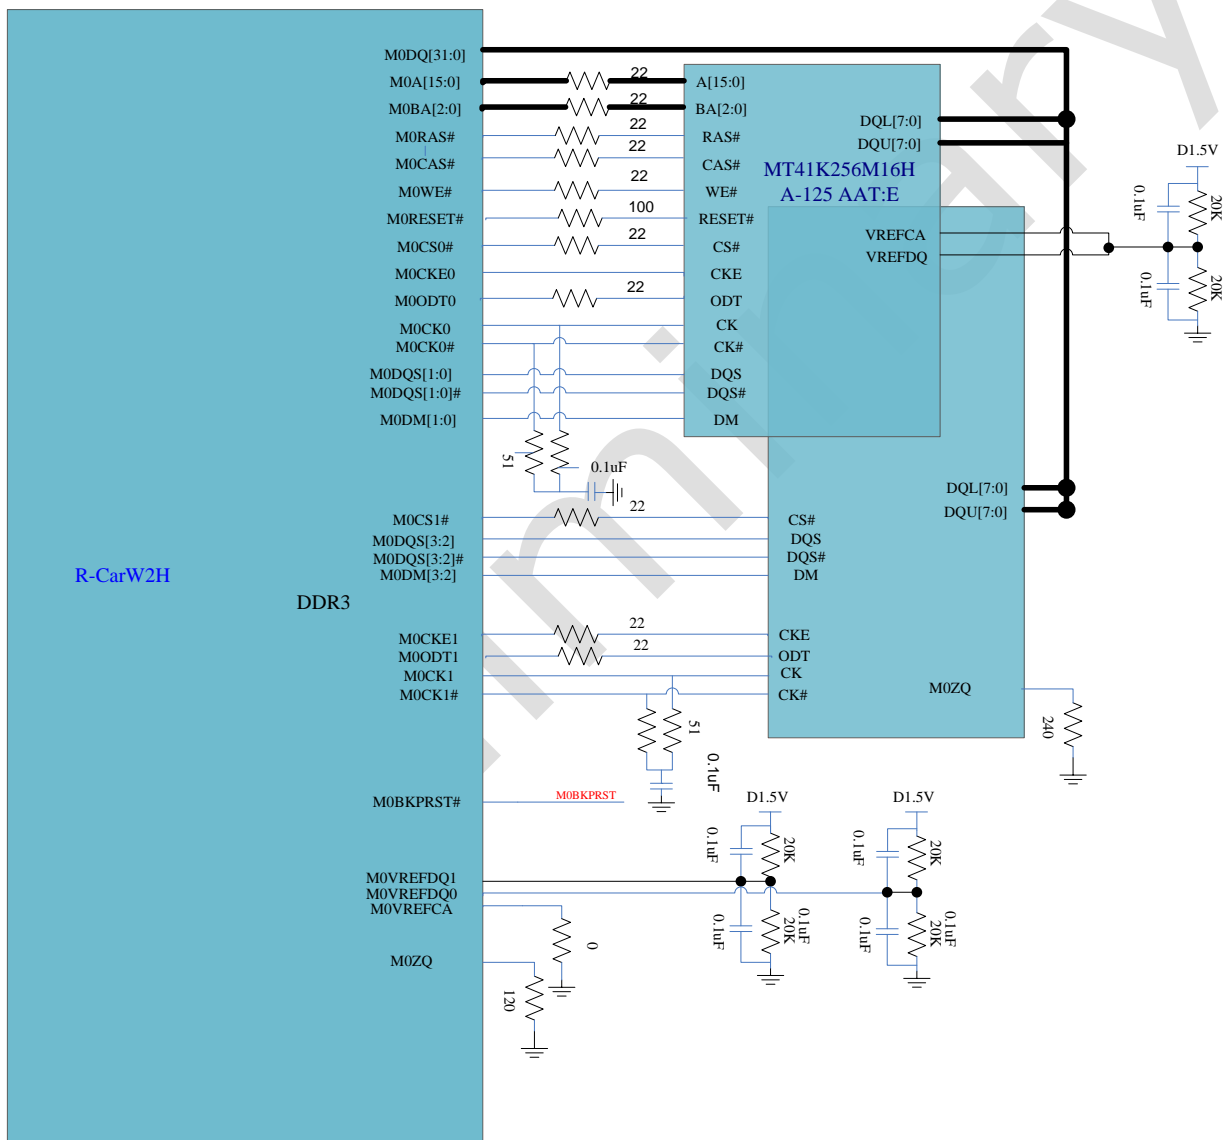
M0DQ[31:0]
M0A[15:0]
M0BA[2:0]
M0RAS#
M0CAS#
M0WE#
M0RESET#
M0CS0#
M0CKE0
M0ODT0
M0CK0
M0CK0#
M0DQS[1:0]
M0DQS[1:0]#
M0DM[1:0]

22
22
22
22
22
100
22
22

A[15:0]
BA[2:0]
RAS#
CAS#
WE#
RESET#
CS#
CKE
ODT
CK
CK#
DQS
DQS#
DM

DQL[7:0]
DQU[7:0]
MT41K256M16H
A-125 AAT:E
VREFCA
VREFDQ

D1.5V
0.1uF
20K
0.1uF
20K

51
0.1uF
22

M0CS1#
M0DQS[3:2]
M0DQS[3:2]#
M0DM[3:2]

CS#
DQS
DQS#
DM

DQL[7:0]
DQU[7:0]

R-CarW2H
DDR3

M0CKE1
M0ODT1
M0CK1
M0CK1#
22
22
CKE
ODT
CK
CK#
M0ZQ
240
51
0.1uF

M0BKPRST#
M0BKPRST

D1.5V
0.1uF
20K
D1.5V
0.1uF
20K

M0VREFDQ1
M0VREFDQ0
M0VREFCA
0.1uF
20K
0.1uF
0.1uF
20K
0.1uF
0
M0ZQ
120